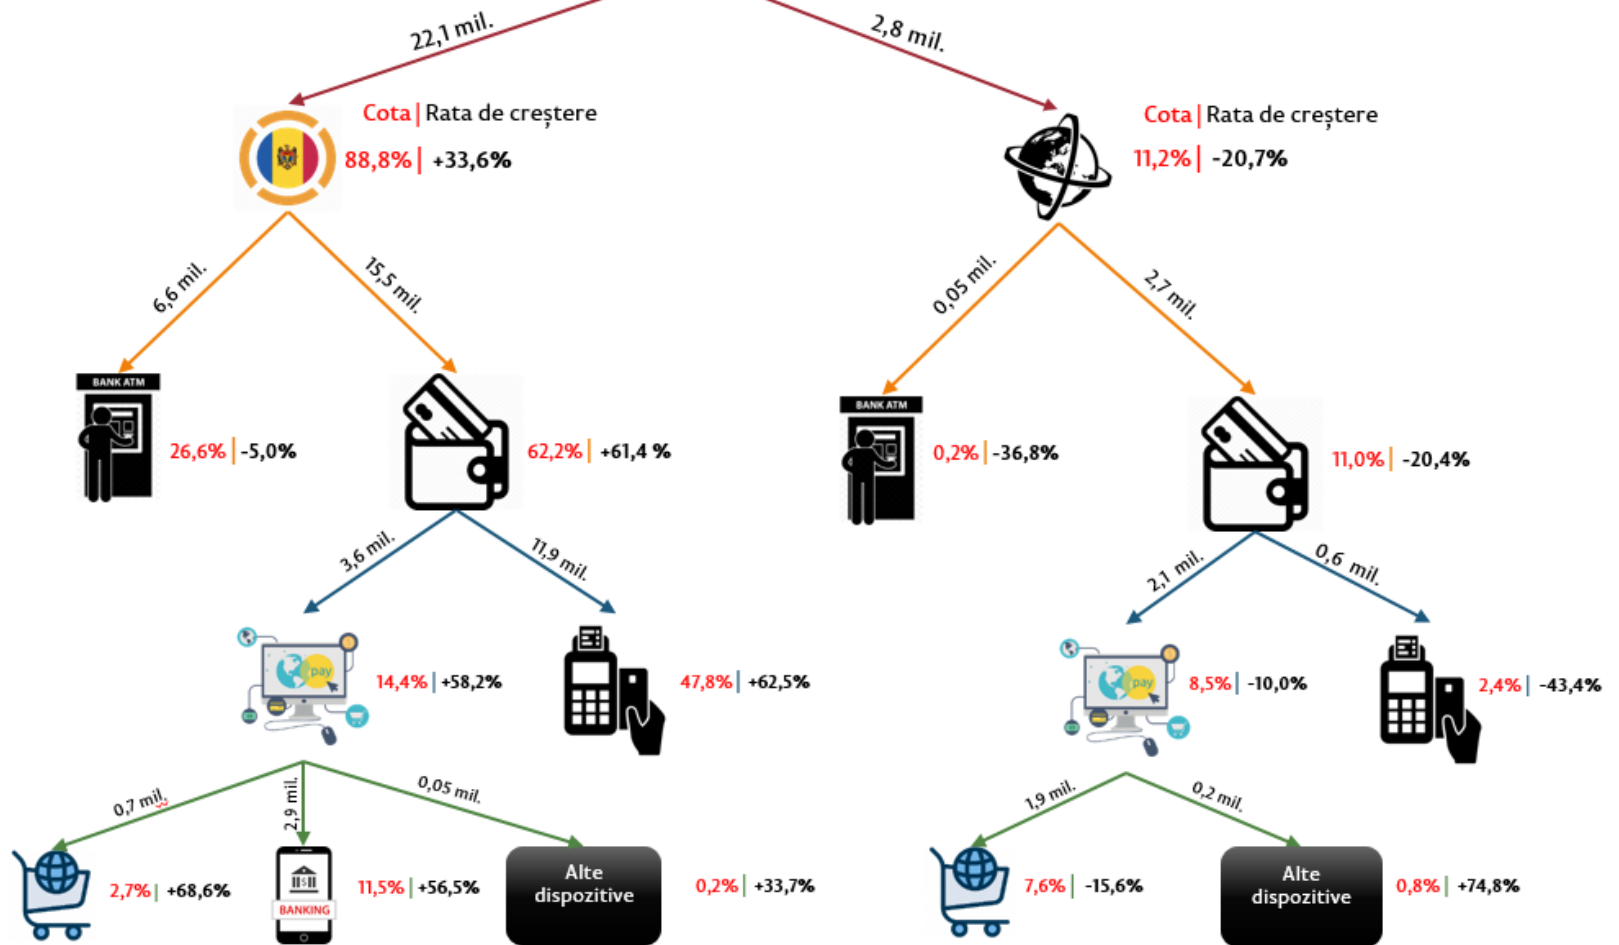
22,1 mil.

2,8 mil.

Cota | Rata de creștere
88,8% | +33,6%

Cota | Rata de creștere
11,2% | -20,7%

6,6 mil.

15,5 mil.

0,05 mil.

2,7 mil.

BANK ATM
26,6% | -5,0%

62,2% | +61,4 %

BANK ATM
0,2% | -36,8%

11,0% | -20,4%

3,6 mil.

11,9 mil.

2,1 mil.

0,6 mil.

pay
14,4% | +58,2%

47,8% | +62,5%

pay
8,5% | -10,0%

2,4% | -43,4%

0,7 mil.

2,9 mil.

0,05 mil.

1,9 mil.

0,2 mil.

2,7% | +68,6%

BANKING
11,5% | +56,5%

Alte dispozitive
0,2% | +33,7%

7,6% | -15,6%

Alte dispozitive
0,8% | +74,8%